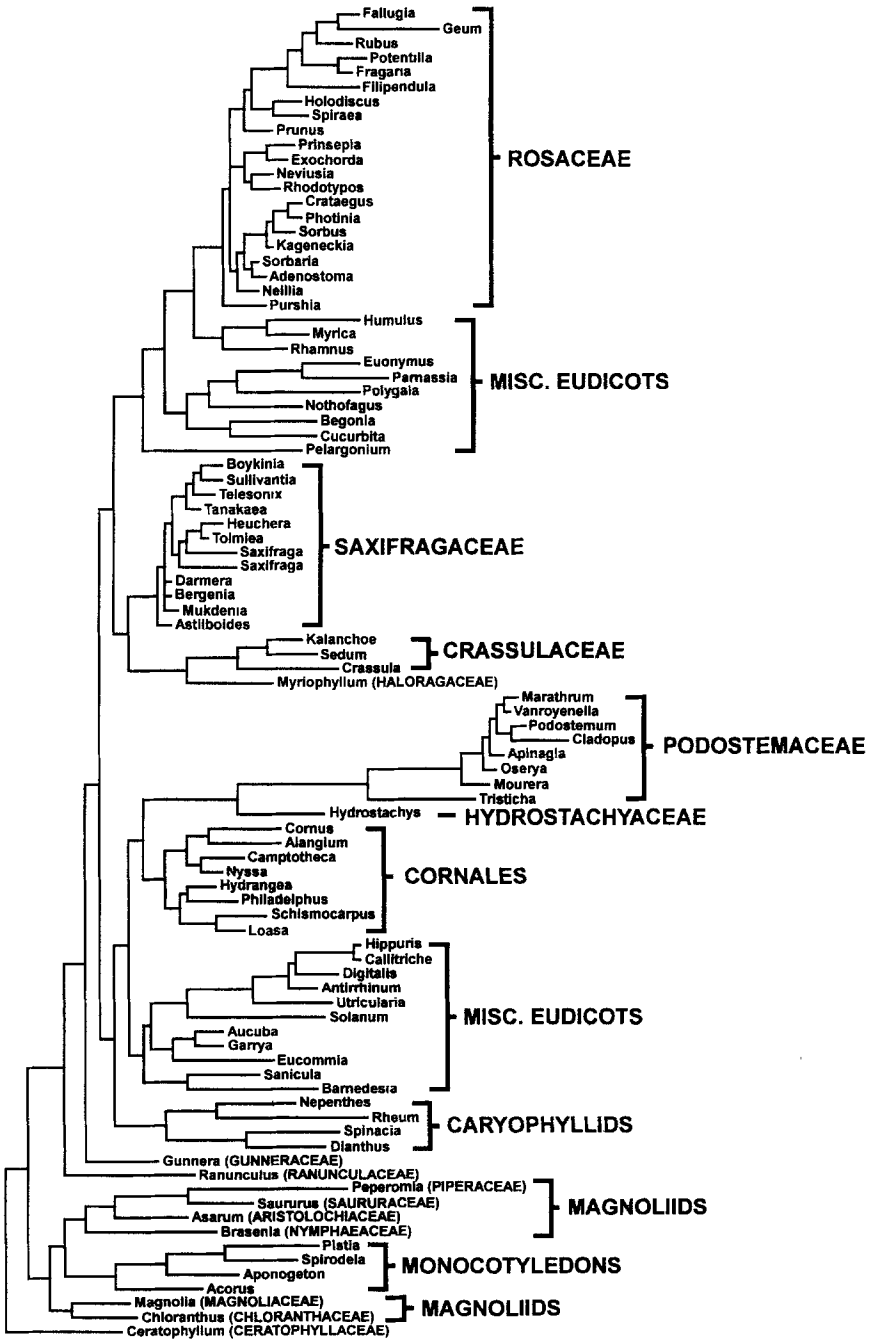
Fallugia
Geum
Rubus
Potentilla
Fragaria
Filipendula
Holodiscus
Spiraea
Prunus
Prinsepia
Exochorda
Neviusia
Rhodotypos
Crataegus
Photinia
Sorbus
Kageneckia
Sorbaria
Adenostoma
Neillia
Purshia
ROSACEAE
Humulus
Myrica
Rhamnus
Euonymus
Parnassia
Polygala
Nothofagus
Begonia
Cucurbita
Pelargonium
MISC. EUDICOTS
Boykinia
Sullivantia
Telesonix
Tanakaea
Heuchera
Tolmiea
Saxifraga
Saxifraga
Darmera
Bergenia
Mukdenia
Astilboides
SAXIFRAGACEAE
Kalanchoe
Sedum
Crassula
CRASSULACEAE
Myriophyllum (HALORAGACEAE)
Marathrum
Vanroyenella
Podostemum
Cladopus
Apinagia
Oserya
Mourera
Tristicha
PODOSTEMACEAE
Hydrostachys
HYDROSTACHYACEAE
Cornus
Alangium
Camptotheca
Nyssa
Hydrangea
Philadelphus
Schismocarpus
Loasa
CORNALES
Hippuris
Callitriche
Digitalis
Antirrhinum
Utricularia
Solanum
Aucuba
Garrya
Eucommia
Sanicula
Barnedesia
MISC. EUDICOTS
Nepenthes
Rheum
Spinacia
Dianthus
CARYOPHYLLIDS
Gunnera (GUNNERACEAE)
Ranunculus (RANUNCULACEAE)
Peperomia (PIPERACEAE)
Saururus (SAURURACEAE)
Asarum (ARISTOLOCHIACEAE)
Brasenia (NYMPHAEACEAE)
MAGNOLIIDS
Pistia
Spirodela
Aponogeton
Acorus
MONOCOTYLEDONS
Magnolia (MAGNOLIACEAE)
Chloranthus (CHLORANTHACEAE)
MAGNOLIIDS
Ceratophyllum (CERATOPHYLLACEAE)